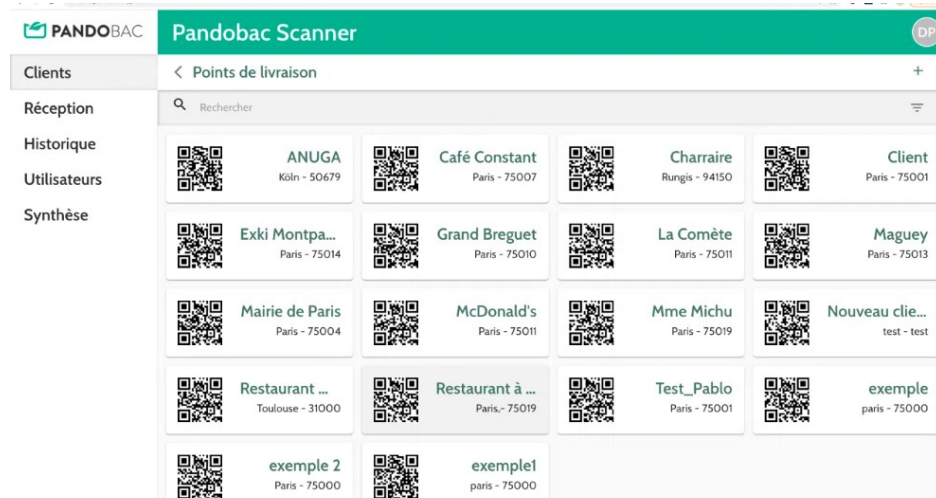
PANDOBAC

Pandobac Scanner

DP

Clients

Réception

Historique

Utilisateurs

Synthèse

< Points de livraison

+

Rechercher

ANUGA
Köln - 50679

Café Constant
Paris - 75007

Charraire
Rungis - 94150

Client
Paris - 75001

Exki Montpa...
Paris - 75014

Grand Breguet
Paris - 75010

La Comète
Paris - 75011

Maguey
Paris - 75013

Mairie de Paris
Paris - 75004

McDonald's
Paris - 75011

Mme Michu
Paris - 75019

Nouveau clie...
test - test

Restaurant ...
Toulouse - 31000

Restaurant à ...
Paris,- 75019

Test_Pablo
Paris - 75001

exemple
paris - 75000

exemple 2
Paris - 75000

exemple1
paris - 75000